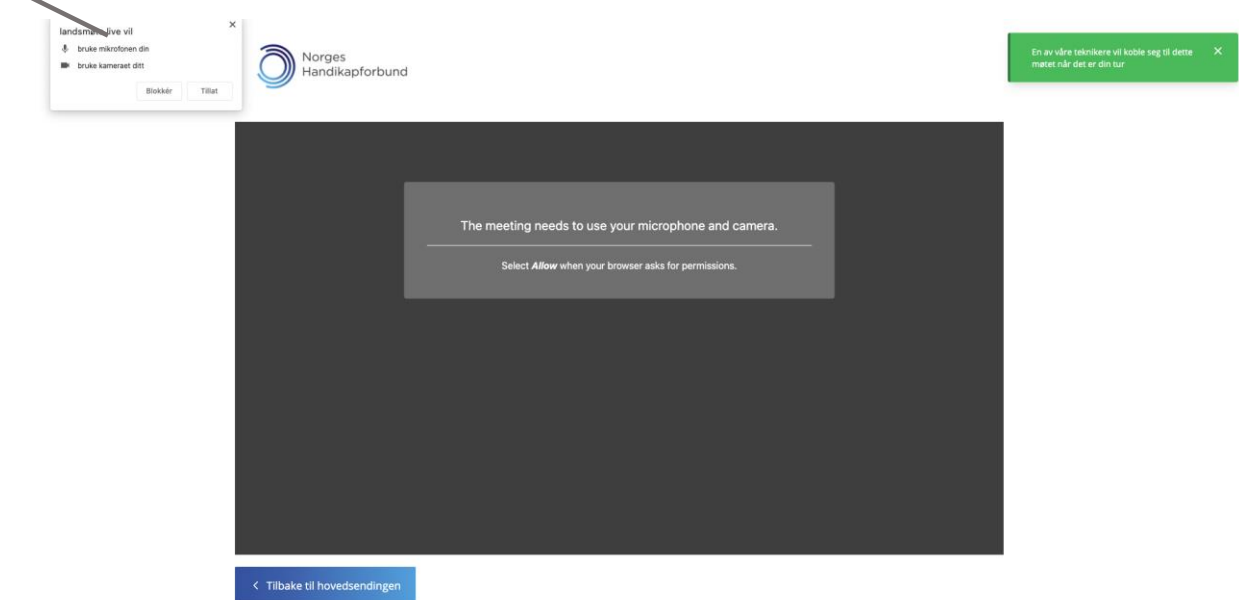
landsm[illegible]live vil
bruke mikrofonen din
bruke kameraet ditt
Blokkér Tillat
×

Norges Handikapforbund

En av våre teknikere vil koble seg til dette møtet når det er din tur
×

The meeting needs to use your microphone and camera.

Select ***Allow*** when your browser asks for permissions.

< Tilbake til hovedsendingen